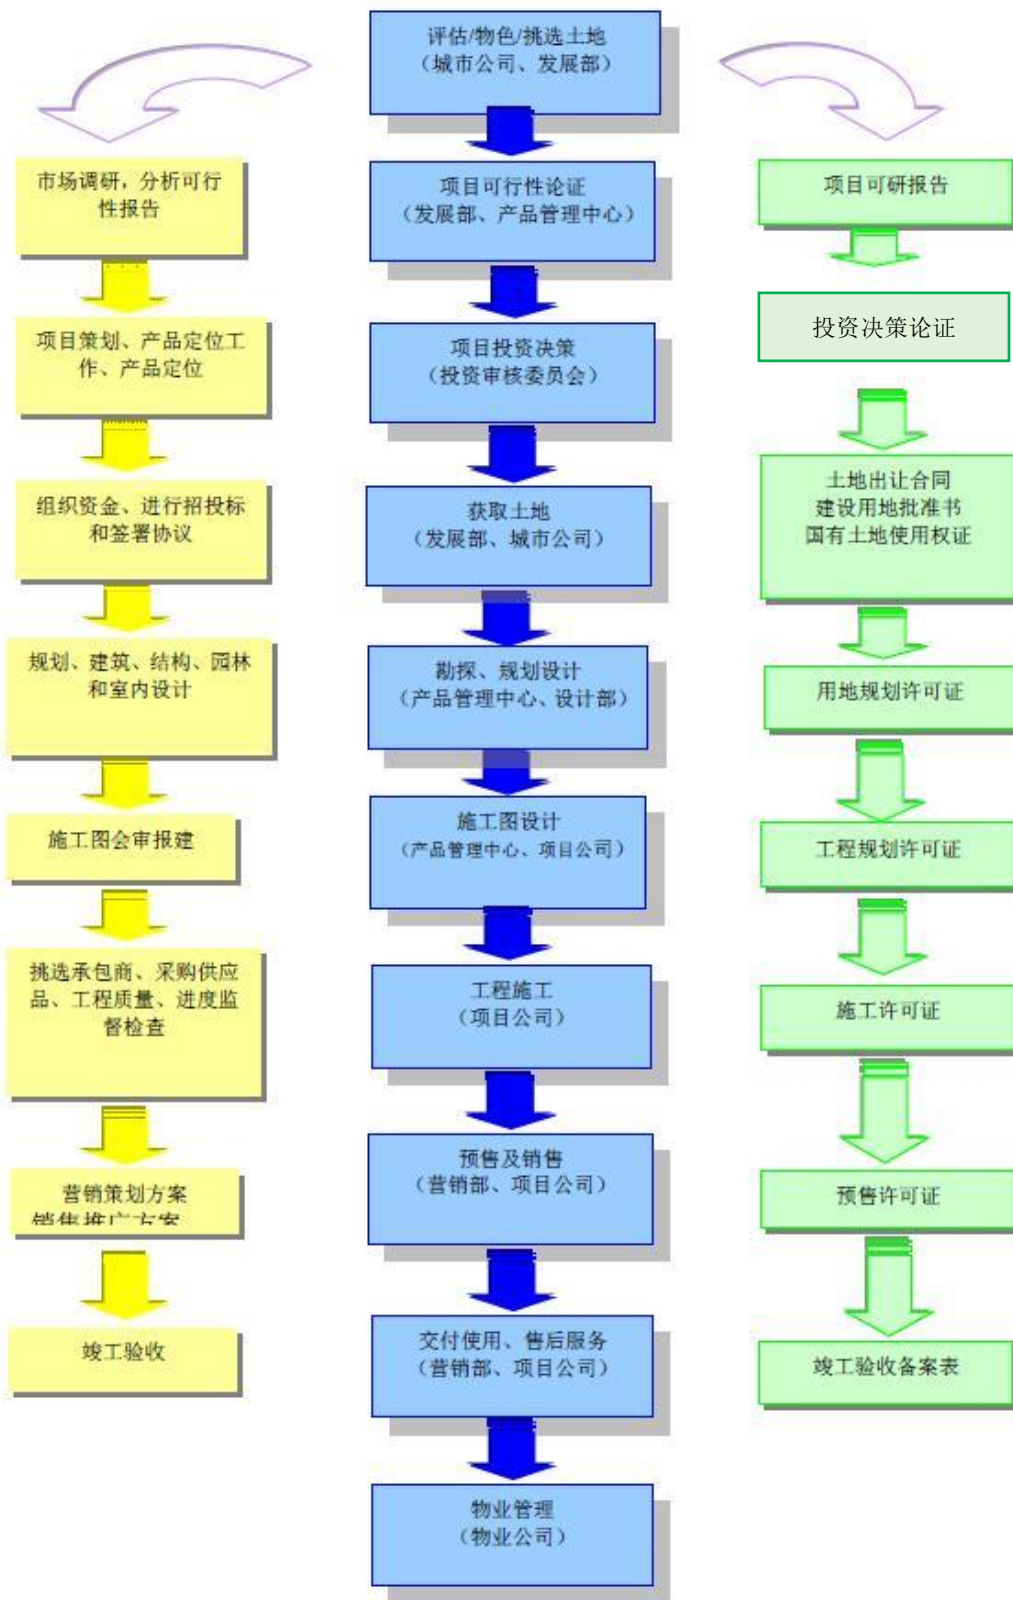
评估/物色/挑选土地
（城市公司、发展部）

项目可行性论证
（发展部、产品管理中心）

项目投资决策
（投资审核委员会）

获取土地
（发展部、城市公司）

勘探、规划设计
（产品管理中心、设计部）

施工图设计
（产品管理中心、项目公司）

工程施工
（项目公司）

预售及销售
（营销部、项目公司）

交付使用、售后服务
（营销部、项目公司）

物业管理
（物业公司）

市场调研，分析可行性报告

项目策划、产品定位工作、产品定位

组织资金、进行招投标和签署协议

规划、建筑、结构、园林和室内设计

施工图会审报建

挑选承包商、采购供应品、工程质量、进度监督检查

营销策划方案
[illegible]

竣工验收

项目可研报告

投资决策论证

土地出让合同
建设用地批准书
国有土地使用权证

用地规划许可证

工程规划许可证

施工许可证

预售许可证

竣工验收备案表